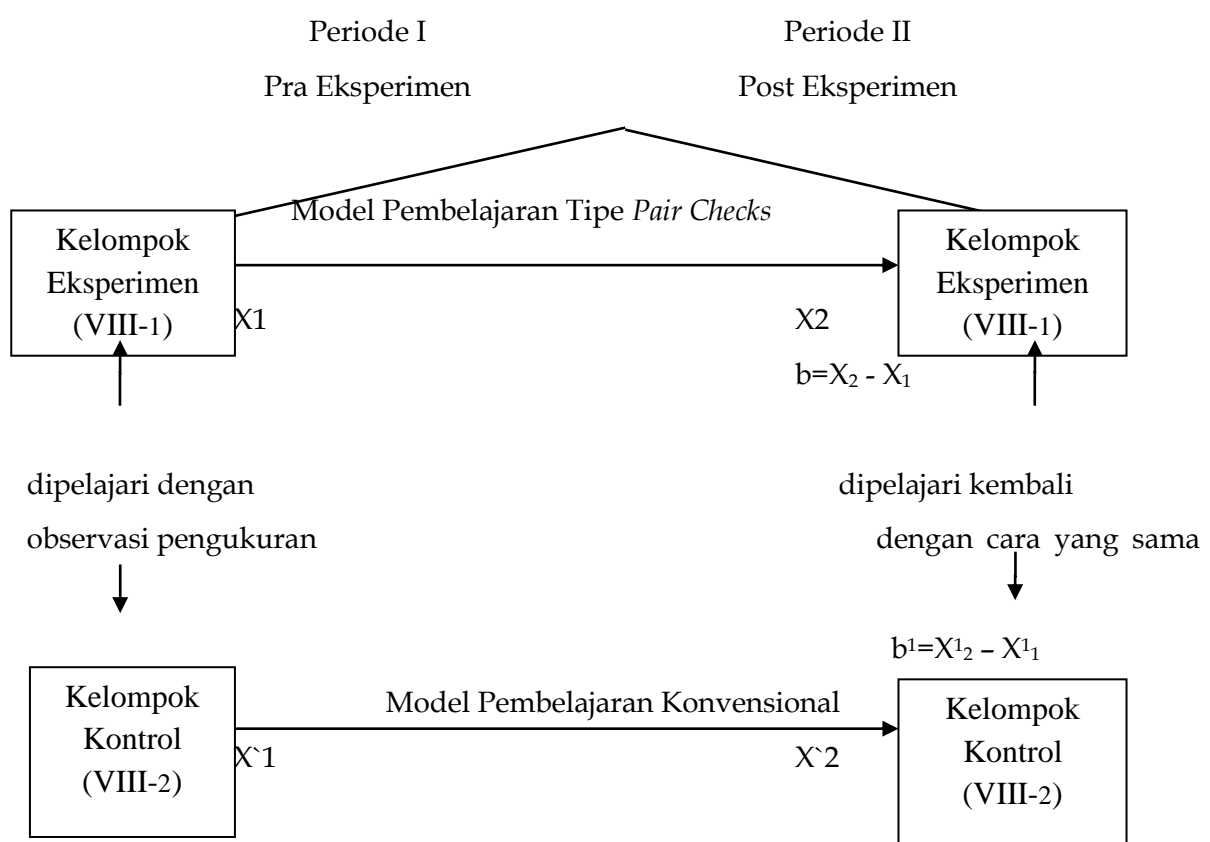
Periode I

Pra Eksperimen

Periode II

Post Eksperimen

Model Pembelajaran Tipe *Pair Checks*

Kelompok Eksperimen (VIII-1)

X1

X2

Kelompok Eksperimen (VIII-1)

$b=X_2 - X_1$

dipelajari dengan observasi pengukuran

dipelajari kembali dengan cara yang sama

$b^1=X^1{}_2 - X^1{}_1$

Kelompok Kontrol (VIII-2)

Model Pembelajaran Konvensional

X`1

X`2

Kelompok Kontrol (VIII-2)